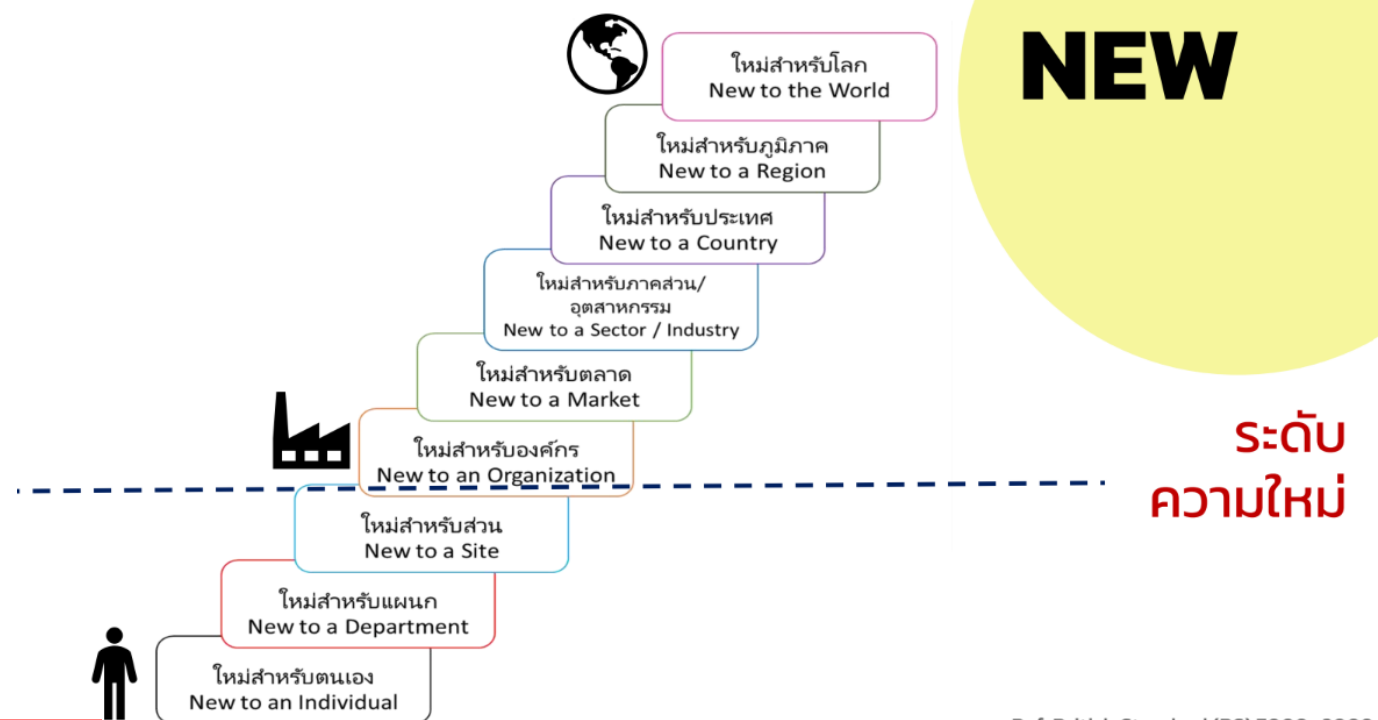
NEW

ใหม่สำหรับโลก
New to the World

ใหม่สำหรับภูมิภาค
New to a Region

ใหม่สำหรับประเทศ
New to a Country

ใหม่สำหรับภาคส่วน/อุตสาหกรรม
New to a Sector / Industry

ใหม่สำหรับตลาด
New to a Market

ใหม่สำหรับองค์กร
New to an Organization

ระดับ
ความใหม่

ใหม่สำหรับส่วน
New to a Site

ใหม่สำหรับแผนก
New to a Department

ใหม่สำหรับตนเอง
New to an Individual

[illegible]